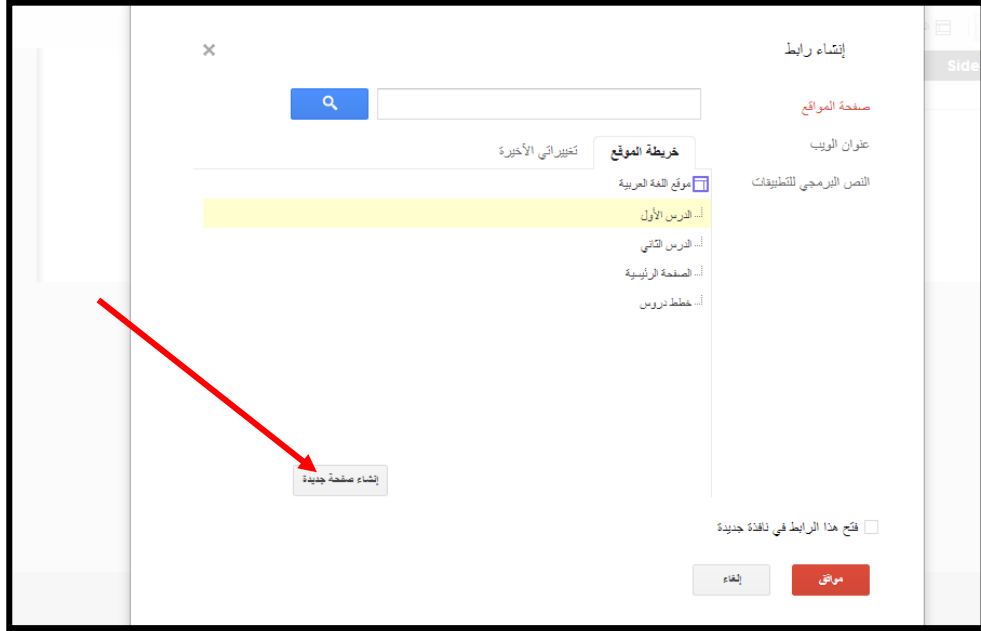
إنشاء رابط

×

Side

صفحة المواقع

عنوان الويب

النص البرمجي للتطبيقات

خريطة الموقع

تغييراتي الأخيرة

موقع اللغة العربية

الدرس الأول

الدرس الثاني

الصفحة الرئيسية

خطط دروس

إنشاء صفحة جديدة

فتح هذا الرابط في نافذة جديدة

موافق

إلغاء